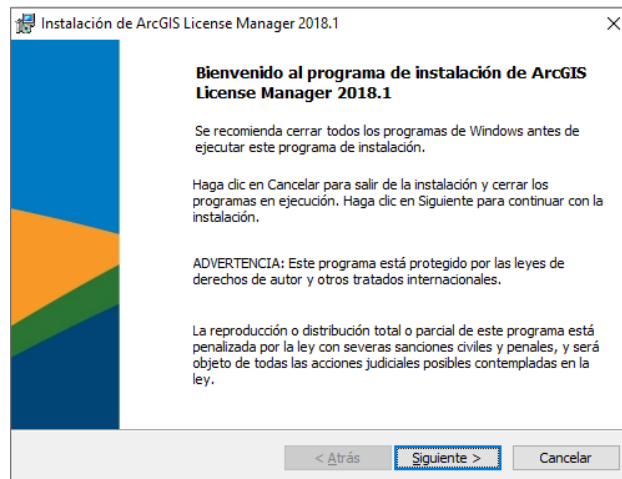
Instalación de ArcGIS License Manager 2018.1

×

Bienvenido al programa de instalación de ArcGIS License Manager 2018.1

Se recomienda cerrar todos los programas de Windows antes de ejecutar este programa de instalación.

Haga clic en Cancelar para salir de la instalación y cerrar los programas en ejecución. Haga clic en Siguiente para continuar con la instalación.

ADVERTENCIA: Este programa está protegido por las leyes de derechos de autor y otros tratados internacionales.

La reproducción o distribución total o parcial de este programa está penalizada por la ley con severas sanciones civiles y penales, y será objeto de todas las acciones judiciales posibles contempladas en la ley.

< Atrás

Siguiente >

Cancelar